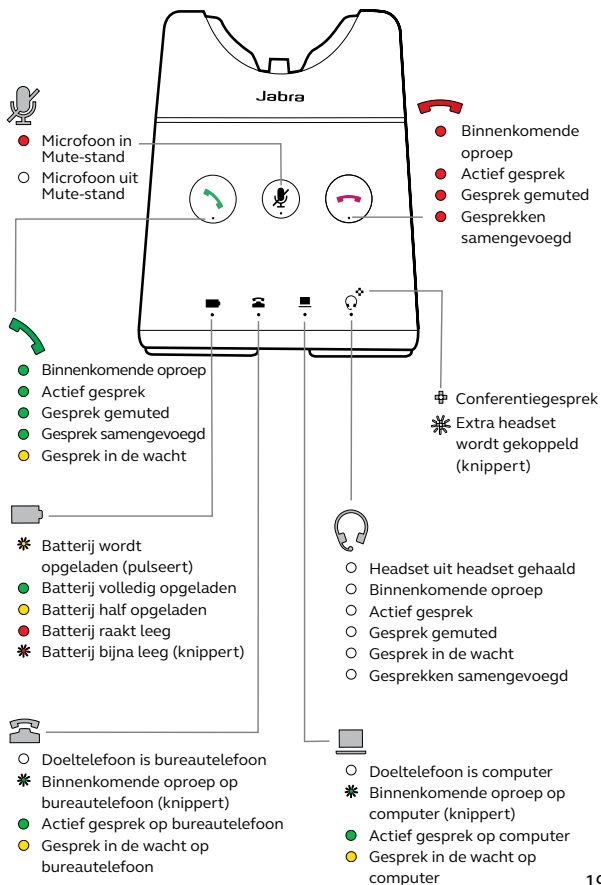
Jabra

Microfoon in Mute-stand
Microfoon uit Mute-stand

Binnenkomende oproep
Actief gesprek
Gesprek gemuted
Gesprekken samengevoegd

Binnenkomende oproep
Actief gesprek
Gesprek gemuted
Gesprek samengevoegd
Gesprek in de wacht

Conferentiegesprek
Extra headset wordt gekoppeld (knippert)

Batterij wordt opgeladen (pulseert)
Batterij volledig opgeladen
Batterij half opgeladen
Batterij raakt leeg
Batterij bijna leeg (knippert)

Headset uit headset gehaald
Binnenkomende oproep
Actief gesprek
Gesprek gemuted
Gesprek in de wacht
Gesprekken samengevoegd

Doeltelefoon is bureautelefoon
Binnenkomende oproep op bureautelefoon (knippert)
Actief gesprek op bureautelefoon
Gesprek in de wacht op bureautelefoon

Doeltelefoon is computer
Binnenkomende oproep op computer (knippert)
Actief gesprek op computer
Gesprek in de wacht op computer

1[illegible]